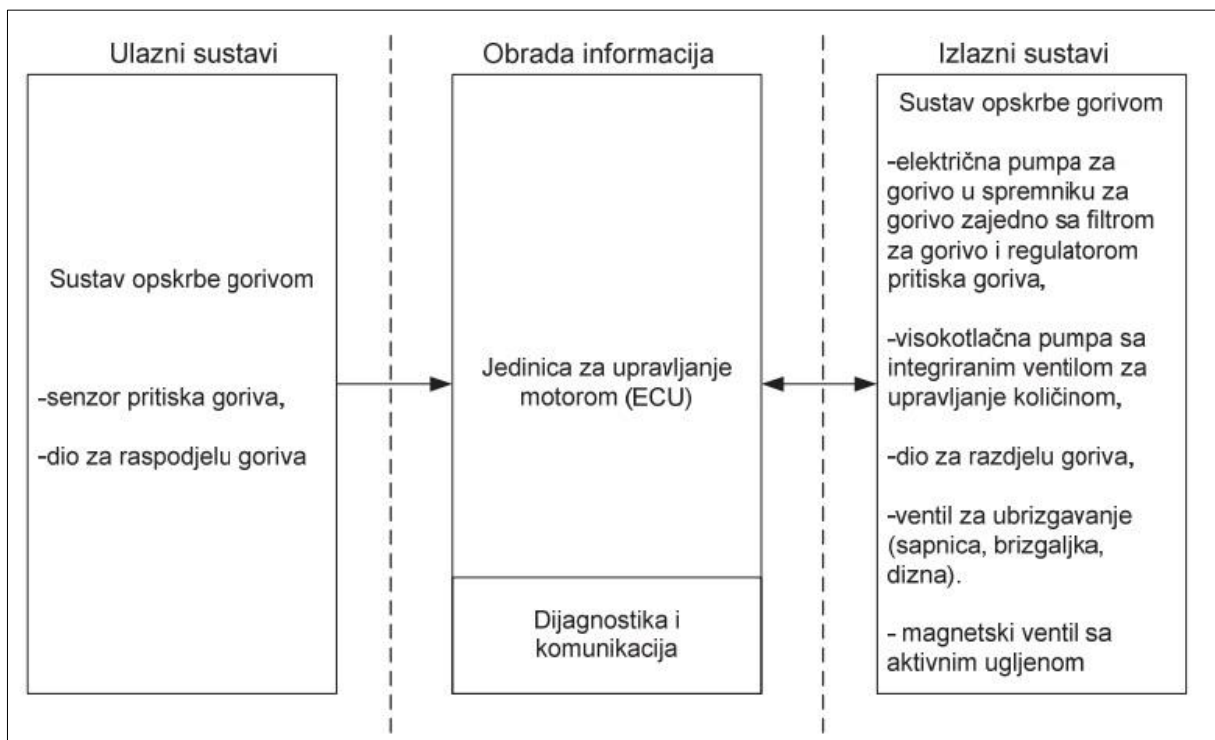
Ulazni sustavi

Sustav opskrbe gorivom

-senzor pritiska goriva,

-dio za raspodjelu goriva

Obrada informacija

Jedinica za upravljanje motorom (ECU)

Dijagnostika i komunikacija

Izlazni sustavi

Sustav opskrbe gorivom

-električna pumpa za gorivo u spremniku za gorivo zajedno sa filtrom za gorivo i regulatorom pritiska goriva,

-visokotlačna pumpa sa integriranim ventilom za upravljanje količinom,

-dio za razdjelu goriva,

-ventil za ubrizgavanje (sapnica, brizgaljka, dizna).

- magnetski ventil sa aktivnim ugljenom